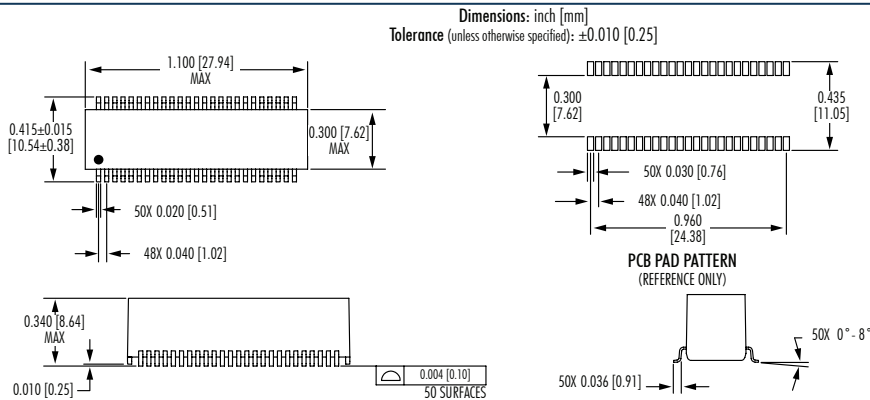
Dimensions: inch [mm]
Tolerance (unless otherwise specified): ±0.010 [0.25]

1.100 [27.94]
MAX

0.415±0.015
[10.54±0.38]

0.300 [7.62]
MAX

50X 0.020 [0.51]

48X 0.040 [1.02]

0.300
[7.62]

0.435
[11.05]

50X 0.030 [0.76]

48X 0.040 [1.02]

0.960
[24.38]

PCB PAD PATTERN
(REFERENCE ONLY)

0.340 [8.64]
MAX

0.010 [0.25]

0.004 [0.10]
50 SURFACES

50X 0° - 8°

50X 0.036 [0.91]